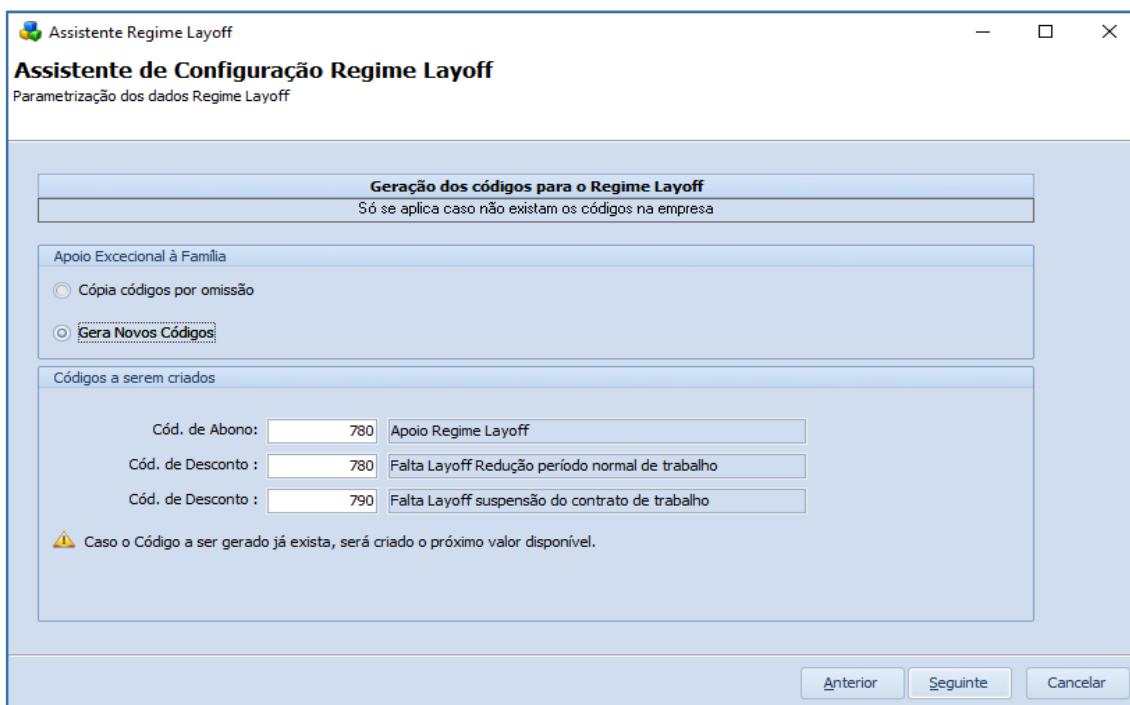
Assistente Regime Layoff

Assistente de Configuração Regime Layoff
Parametrização dos dados Regime Layoff

Geração dos códigos para o Regime Layoff
Só se aplica caso não existam os códigos na empresa

Apoio Excecional à Família

Cópia códigos por omissão

Gera Novos Códigos

Códigos a serem criados

Cód. de Abono: 780 Apoio Regime Layoff

Cód. de Desconto : 780 Falta Layoff Redução período normal de trabalho

Cód. de Desconto : 790 Falta Layoff suspensão do contrato de trabalho

Caso o Código a ser gerado já exista, será criado o próximo valor disponível.

Anterior Seguinte Cancelar